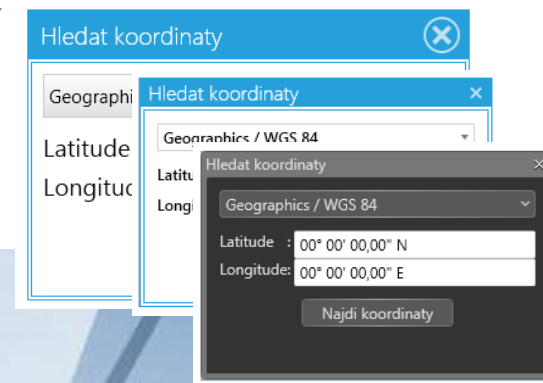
Hledat koordinaty

Geographi

Latitude

Longitud

Hledat koordinaty

Geographics / WGS 84

Latitu

Longi

Hledat koordinaty

Geographics / WGS 84

Latitude : 00° 00' 00,00" N

Longitude: 00° 00' 00,00" E

Najdi koordinaty